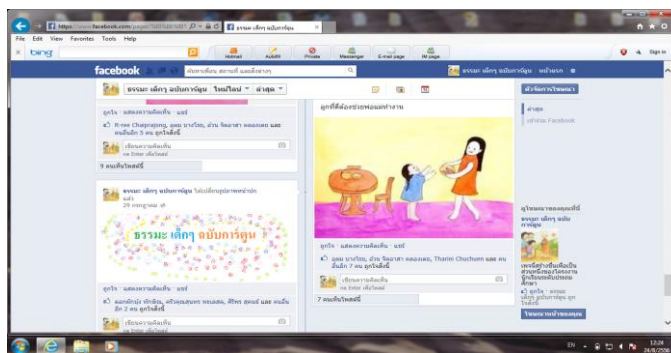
https://www.facebook.com/pages/ธรรมะ เด็กๆ ฉบับการ์ตูน

File Edit View Favorites Tools Help

bing

Hotmail Autofill Private Messenger E-mail page IM page

Sign in

facebook

ธรรมะ เด็กๆ ฉบับการ์ตูน หน้าแรก

ธรรมะ เด็กๆ ฉบับการ์ตูน ใหม่ล่าสุด ล่าสุด

ถูกใจ · แสดงความคิดเห็น · แชร์

R-nee Chaprapong, อุดม บางวัฒน์, อ่าน จิตอาสา คลอแดง และคนอื่นอีก 5 คน ถูกใจสิ่งนี้

เขียนความคิดเห็น...

กด Enter เพื่อโพสต์

9 คนเห็นโพสต์นี้

ธรรมะ เด็กๆ ฉบับการ์ตูน ได้เปลี่ยนรูปภาพหน้าปก

แล้ว

29 กรกฎาคม

ธรรมะ เด็กๆ ฉบับการ์ตูน

ถูกใจ · แสดงความคิดเห็น · แชร์

ดอกรักษ์ ทักษิณ, ศรีพลอยนภา ทองสด, ศิริพร สุพงษ์ และคนอื่นอีก 2 คน ถูกใจสิ่งนี้

เขียนความคิดเห็น...

กด Enter เพื่อโพสต์

ลูกที่ดีต้องช่วยพ่อแม่ทำงาน

ถูกใจ · แสดงความคิดเห็น · แชร์

อุดม บางวัฒน์, อ่าน จิตอาสา คลอแดง, Tharini Chuchum และคนอื่นอีก 7 คน ถูกใจสิ่งนี้

เขียนความคิดเห็น...

กด Enter เพื่อโพสต์

7 คนเห็นโพสต์นี้

ตัวจัดการโฆษณา

ล่าสุด

เข้าร่วม Facebook

ผู้โฆษณาของคุณเองที่

ธรรมะ เด็กๆ ฉบับการ์ตูน

โฆษณาหน้าของคุณ

EN 12:24 24/8/2556